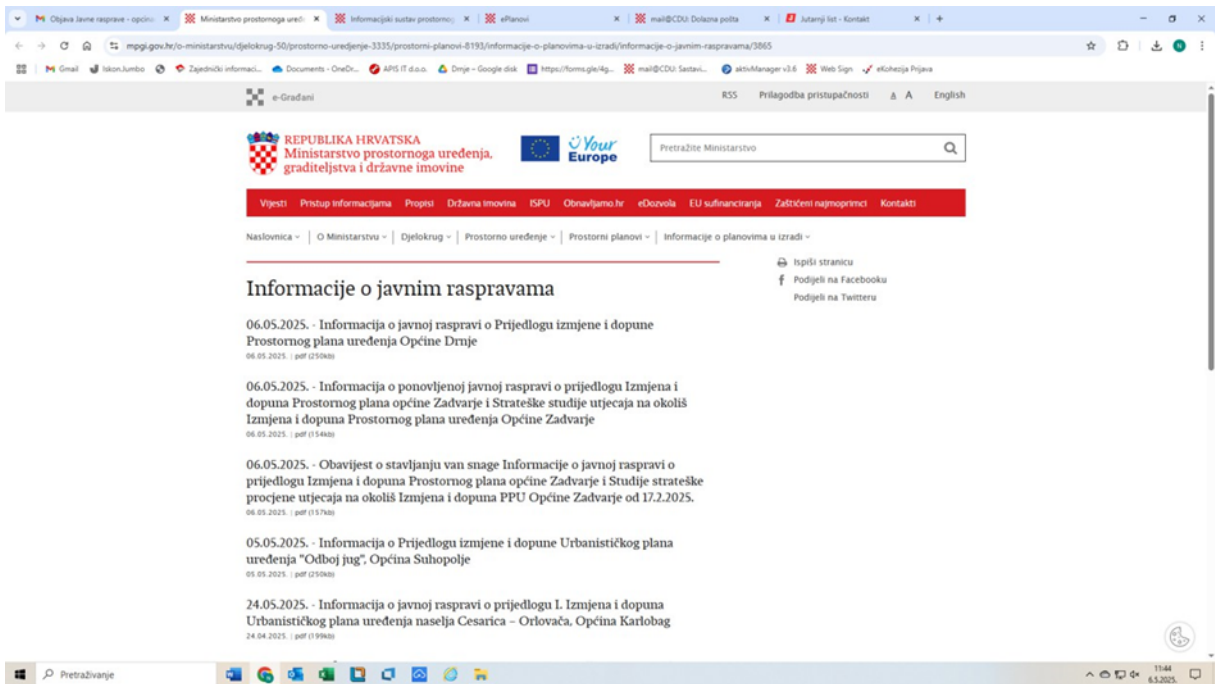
Objava Javne rasprave - općin × | Ministarstvo prostornoga uređ × | Informacijski sustav prostorno × | ePlanovi × | mail@CDU: Dolazna pošta × | Jutarnji list - Kontakt × | +

mpgi.gov.hr/o-ministarstvu/djelokrug-50/prostorno-uredjenje-3335/prostorni-planovi-8193/informacije-o-planovima-u-izradi/informacije-o-javnim-raspravama/3865

Gmail | Iskon.Jumbo | Zajednički informaci... | Documents - OneDr... | APIS IT d.o.o. | Drnje – Google disk | https://forms.gle/4g... | mail@CDU: Sastavi... | aktivManager v3.6 | Web Sign | eKohezija Prijava

e-Građani

RSS | Prilagodba pristupačnosti | A A | English

REPUBLIKA HRVATSKA
Ministarstvo prostornoga uređenja, graditeljstva i državne imovine

Your Europe

Pretražite Ministarstvo

Vijesti | Pristup informacijama | Propisi | Državna imovina | ISPU | Obnavljamo.hr | eDozvola | EU sufinanciranja | Zaštićeni najmoprimci | Kontakti

Naslovnica | O Ministarstvu | Djelokrug | Prostorno uređenje | Prostorni planovi | Informacije o planovima u izradi

Ispiši stranicu
Podijeli na Facebooku
Podijeli na Twitteru

Informacije o javnim raspravama

06.05.2025. - Informacija o javnoj raspravi o Prijedlogu izmjene i dopune Prostornog plana uređenja Općine Drnje
06.05.2025. | pdf (250kb)

06.05.2025. - Informacija o ponovljenoj javnoj raspravi o prijedlogu Izmjena i dopuna Prostornog plana općine Zadvarje i Strateške studije utjecaja na okoliš Izmjena i dopuna Prostornog plana uređenja Općine Zadvarje
06.05.2025. | pdf (154kb)

06.05.2025. - Obavijest o stavljanju van snage Informacije o javnoj raspravi o prijedlogu Izmjena i dopuna Prostornog plana općine Zadvarje i Studije strateške procjene utjecaja na okoliš Izmjena i dopuna PPU Općine Zadvarje od 17.2.2025.
06.05.2025. | pdf (157kb)

05.05.2025. - Informacija o Prijedlogu izmjene i dopune Urbanističkog plana uređenja "Odboj jug", Općina Suhopolje
05.05.2025. | pdf (250kb)

24.05.2025. - Informacija o javnoj raspravi o prijedlogu I. Izmjena i dopuna Urbanističkog plana uređenja naselja Cesarica – Orlovača, Općina Karlobag
24.04.2025. | pdf (199kb)

Pretraživanje

11:44
6.5.2025.